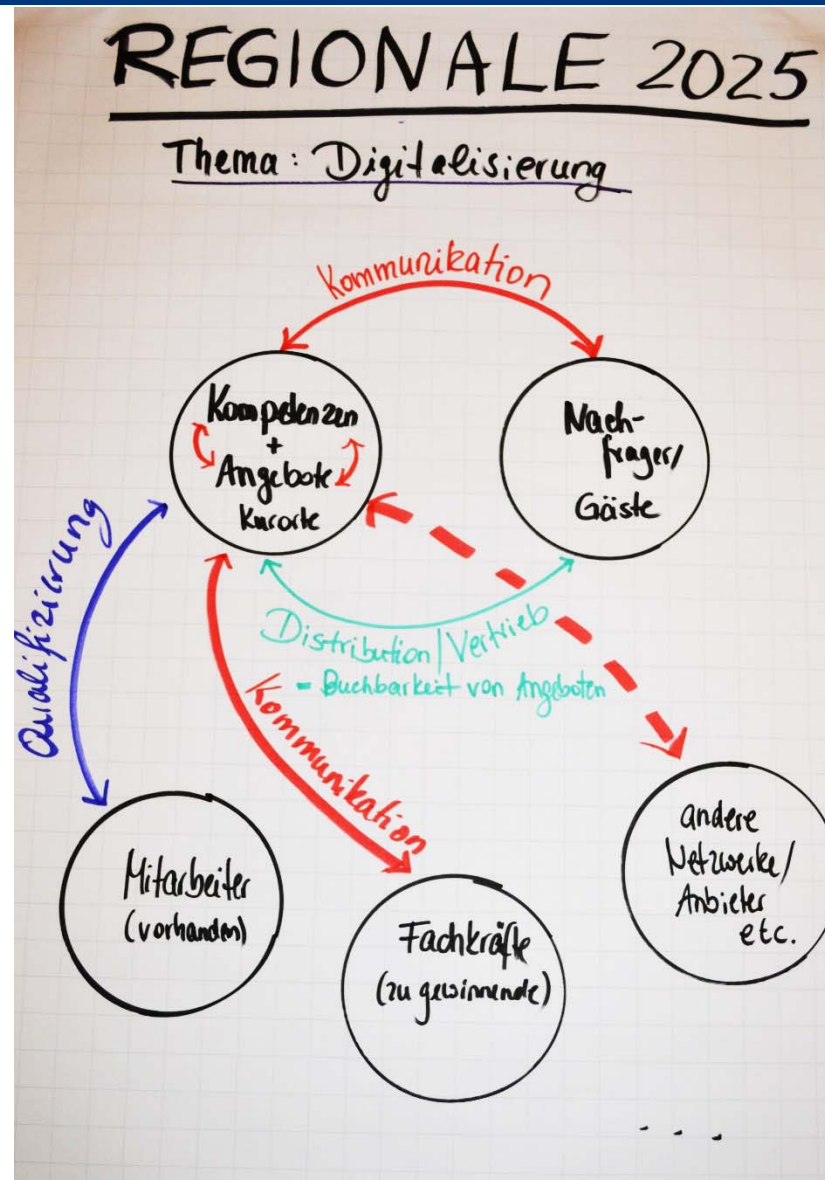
REGIONALE 2025

Thema: Digitalisierung

Kommunikation

Kompetenzen + Angebote Kurorte

Nachfrager/ Gäste

Qualifizierung

Distribution | Vertrieb
= Buchbarkeit von Angeboten

Kommunikation

Mitarbeiter (vorhanden)

Fachkräfte (zu gewinnende)

andere Netzwerke/ Anbieter etc.

...